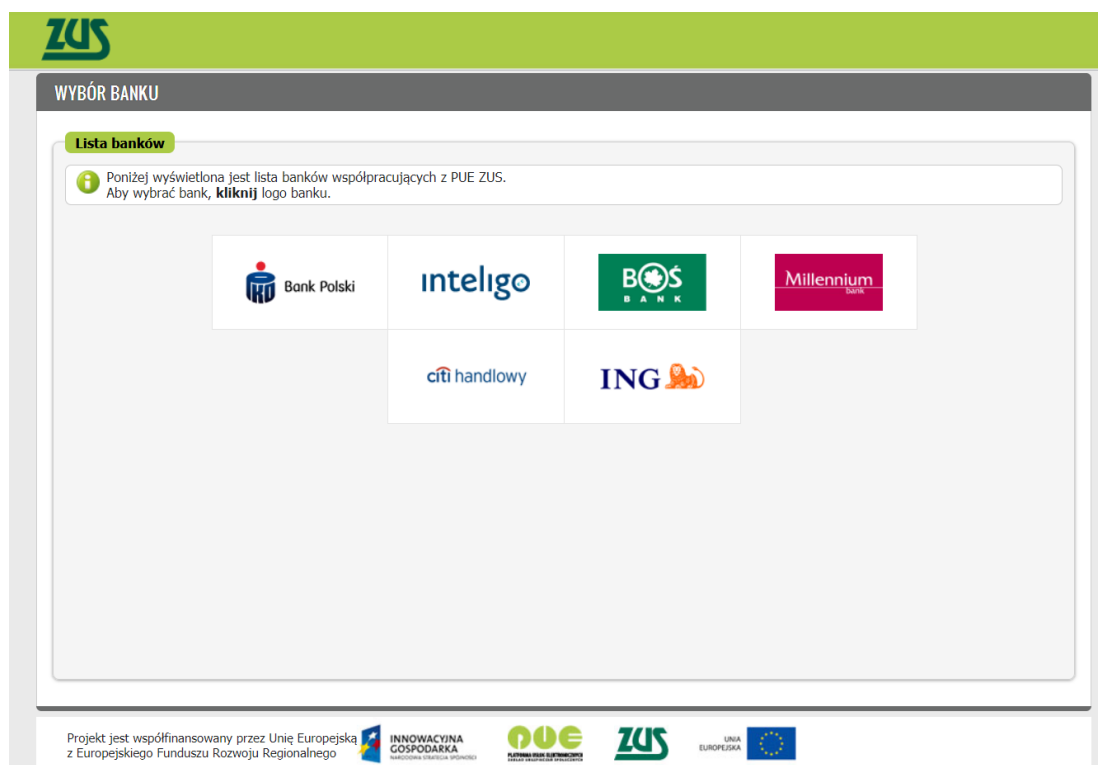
ZUS

WYBÓR BANKU

Lista banków

Poniżej wyświetlona jest lista banków współpracujących z PUE ZUS.
Aby wybrać bank, **kliknij** logo banku.

PKO Bank Polski

inteligo

BOŚ BANK

Millennium bank

citi handlowy

ING

Projekt jest współfinansowany przez Unię Europejską z Europejskiego Funduszu Rozwoju Regionalnego

INNOWACYJNA GOSPODARKA NARODOWA STRATEGIA SPÓJNOŚCI

PUE PLATFORMA USŁUG ELEKTRONICZNYCH ZAKŁADU UBEZPIECZEŃ SPOŁECZNYCH

ZUS

UNIA EUROPEJSKA